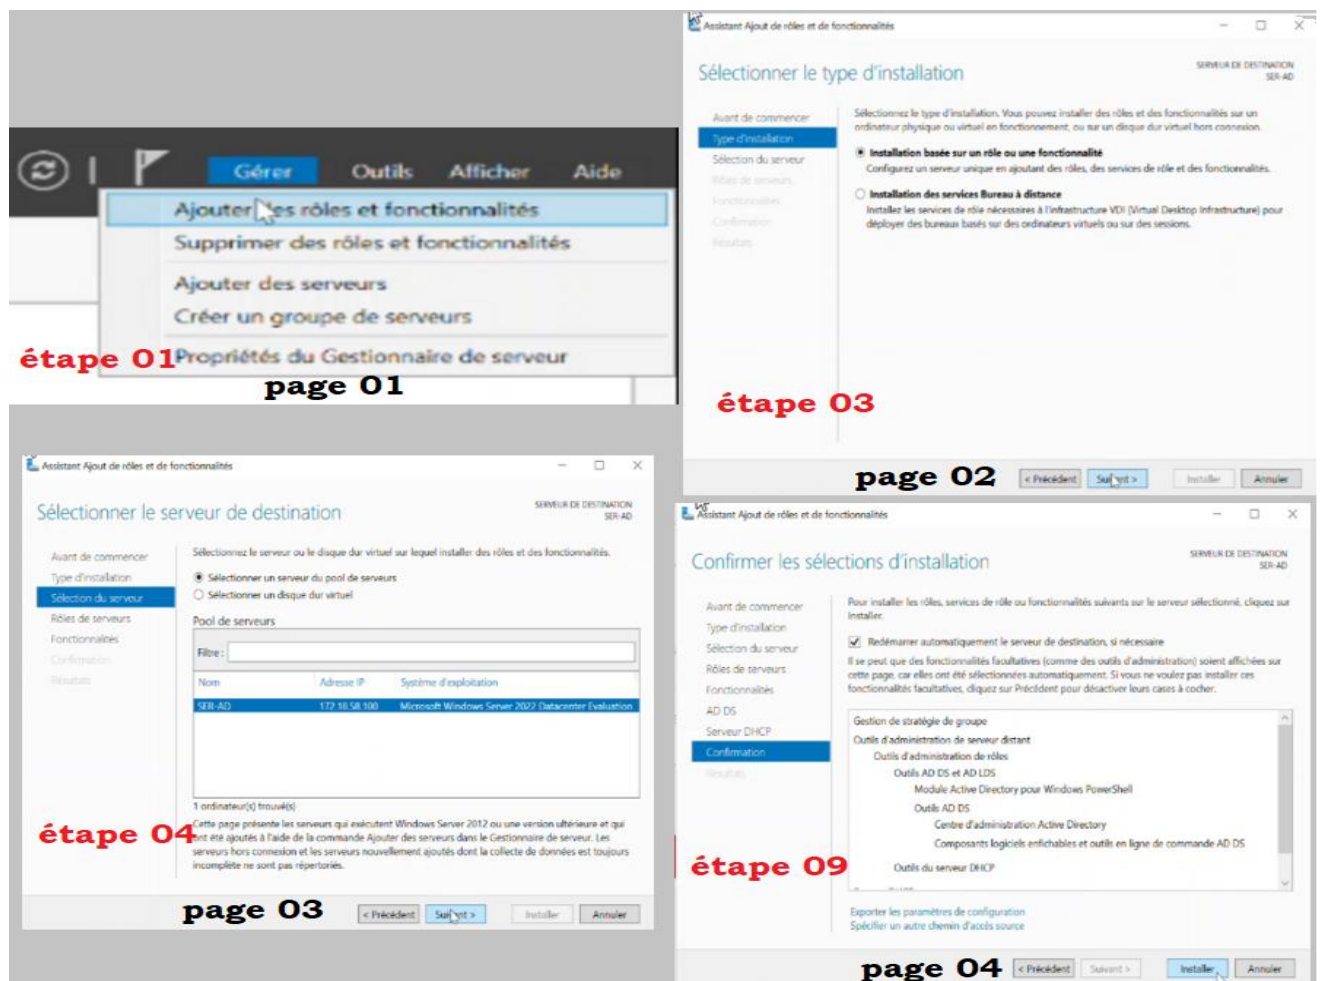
Gérer Outils Afficher Aide

Ajouter des rôles et fonctionnalités
Supprimer des rôles et fonctionnalités
Ajouter des serveurs
Créer un groupe de serveurs
Propriétés du Gestionnaire de serveur

étape 01

page 01

Assistant Ajout de rôles et de fonctionnalités

Sélectionner le type d'installation

SERVEUR DE DESTINATION
SER-AD

Avant de commencer
Type d'installation
Sélection du serveur
Rôles de serveurs
Fonctionnalités
Confirmation
Résultats

Sélectionnez le type d'installation. Vous pouvez installer des rôles et des fonctionnalités sur un ordinateur physique ou virtuel en fonctionnement, ou sur un disque dur virtuel hors connexion.

Installation basée sur un rôle ou une fonctionnalité
Configurez un serveur unique en ajoutant des rôles, des services de rôle et des fonctionnalités.

Installation des services Bureau à distance
Installez les services de rôle nécessaires à l'infrastructure VDI (Virtual Desktop Infrastructure) pour déployer des bureaux basés sur des ordinateurs virtuels ou sur des sessions.

étape 03

page 02

< Précédent Suivant > Installer Annuler

Assistant Ajout de rôles et de fonctionnalités

Sélectionner le serveur de destination

SERVEUR DE DESTINATION
SER-AD

Avant de commencer
Type d'installation
Sélection du serveur
Rôles de serveurs
Fonctionnalités
Confirmation
Résultats

Sélectionnez le serveur ou le disque dur virtuel sur lequel installer des rôles et des fonctionnalités.

Sélectionner un serveur du pool de serveurs
Sélectionner un disque dur virtuel

Pool de serveurs

Filtre :

| Nom | Adresse IP | Système d'exploitation |
|---|---|---|
| SER-AD | 172.18.58.100 | Microsoft Windows Server 2022 Datacenter Evaluation |

1 ordinateur(s) trouvé(s)

Cette page présente les serveurs qui exécutent Windows Server 2012 ou une version ultérieure et qui ont été ajoutés à l'aide de la commande Ajouter des serveurs dans le Gestionnaire de serveur. Les serveurs hors connexion et les serveurs nouvellement ajoutés dont la collecte de données est toujours incomplète ne sont pas répertoriés.

étape 04

page 03

< Précédent Suivant > Installer Annuler

Assistant Ajout de rôles et de fonctionnalités

Confirmer les sélections d'installation

SERVEUR DE DESTINATION
SER-AD

Avant de commencer
Type d'installation
Sélection du serveur
Rôles de serveurs
Fonctionnalités
AD DS
Serveur DHCP
Confirmation
Résultats

Pour installer les rôles, services de rôle ou fonctionnalités suivants sur le serveur sélectionné, cliquez sur Installer.

Redémarrer automatiquement le serveur de destination, si nécessaire

Il se peut que des fonctionnalités facultatives (comme des outils d'administration) soient affichées sur cette page, car elles ont été sélectionnées automatiquement. Si vous ne voulez pas installer ces fonctionnalités facultatives, cliquez sur Précédent pour désactiver leurs cases à cocher.

Gestion de stratégie de groupe
Outils d'administration de serveur distant
Outils d'administration de rôles
Outils AD DS et AD LDS
Module Active Directory pour Windows PowerShell
Outils AD DS
Centre d'administration Active Directory
Composants logiciels enfichables et outils en ligne de commande AD DS
Outils du serveur DHCP

étape 09

Exporter les paramètres de configuration
Spécifier un autre chemin d'accès source

page 04

< Précédent Suivant > Installer Annuler